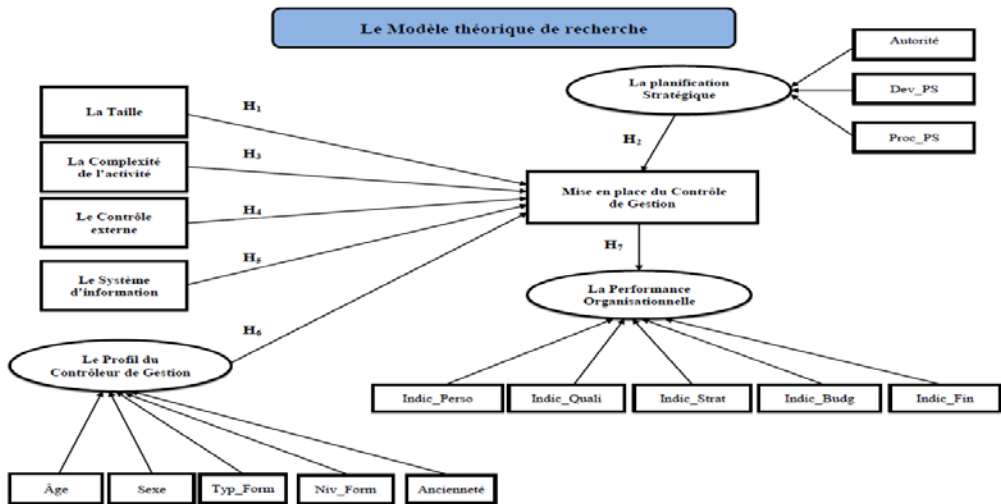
Le Modèle théorique de recherche

Autorité

La planification Stratégique

Dev_PS

Proc_PS

La Taille

$H_1$

La Complexité de l'activité

$H_3$

$H_2$

Mise en place du Contrôle de Gestion

Le Contrôle externe

$H_4$

Le Système d'information

$H_5$

$H_7$

La Performance Organisationnelle

$H_6$

Le Profil du Contrôleur de Gestion

Indic_Perso

Indic_Quali

Indic_Strat

Indic_Budg

Indic_Fin

Âge

Sexe

Typ_Form

Niv_Form

Ancienneté